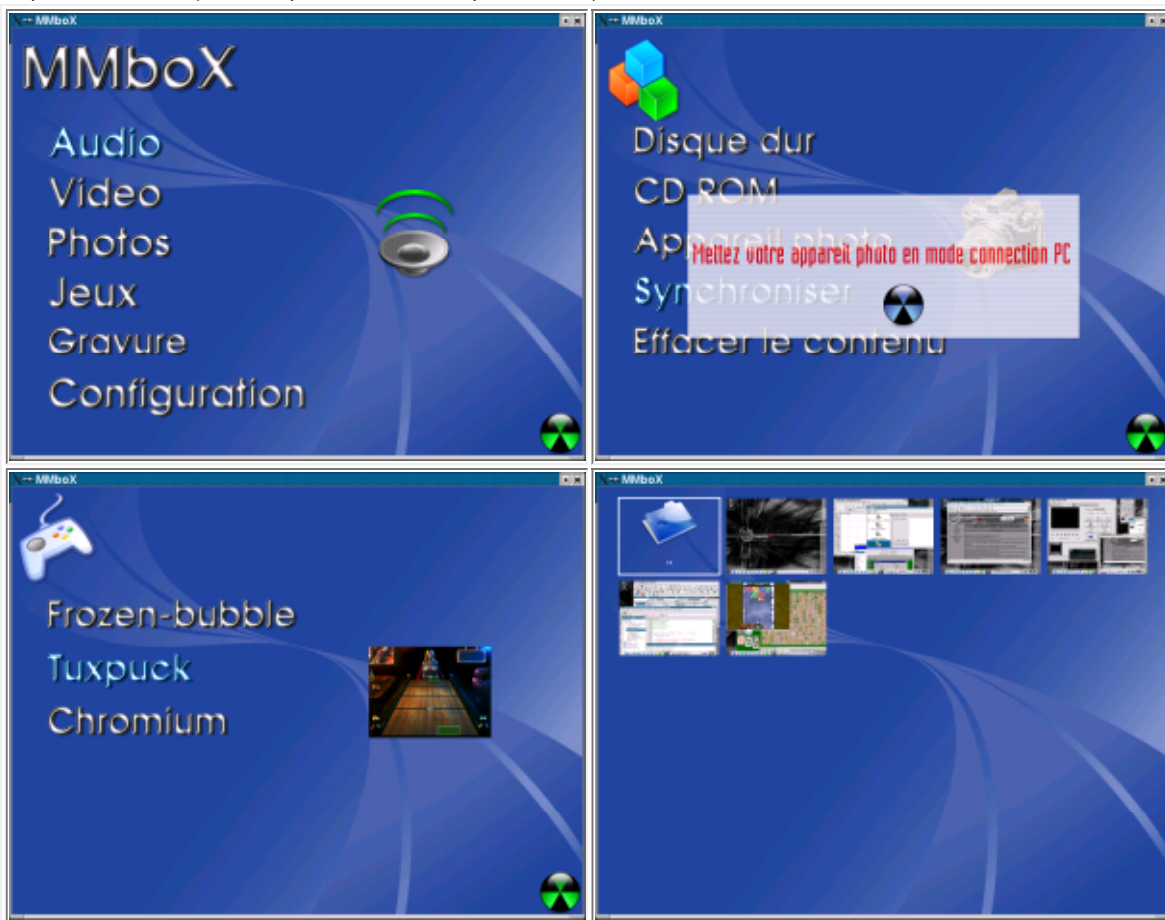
MMboX

MMboX

Audio
Video
Photos
Jeux
Gravure
Configuration

MMboX

Disque dur
CD ROM
Appareil photo
Synchroniser
Effacer le contenu

Mettez votre appareil photo en mode connection PC

MMboX

Frozen-bubble
Tuxpuck
Chromium

MMboX